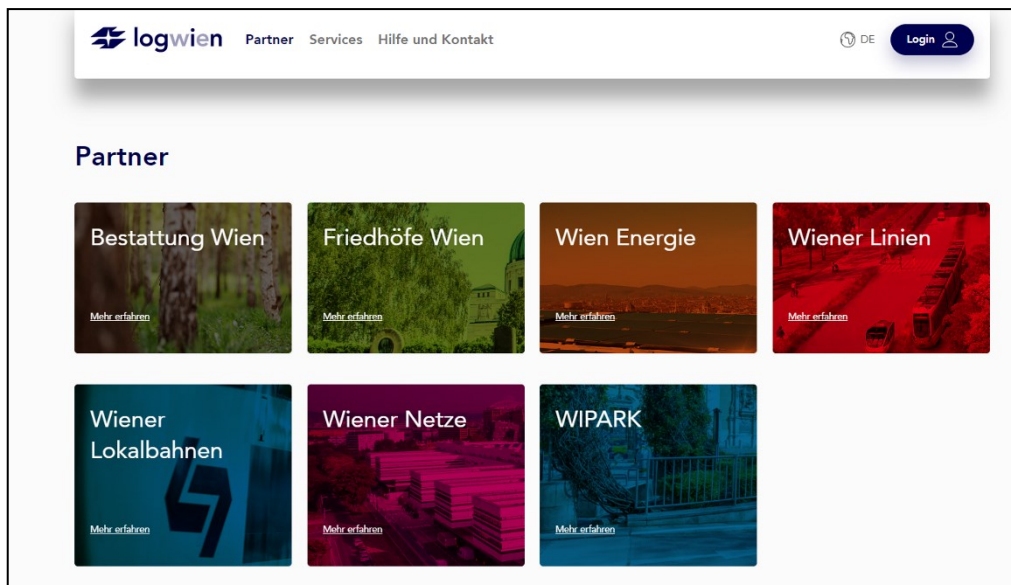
logwien Partner Services Hilfe und Kontakt DE Login

Partner

Bestattung Wien
Mehr erfahren

Friedhöfe Wien
Mehr erfahren

Wien Energie
Mehr erfahren

Wiener Linien
Mehr erfahren

Wiener Lokalbahnen
Mehr erfahren

Wiener Netze
Mehr erfahren

WIPARK
Mehr erfahren